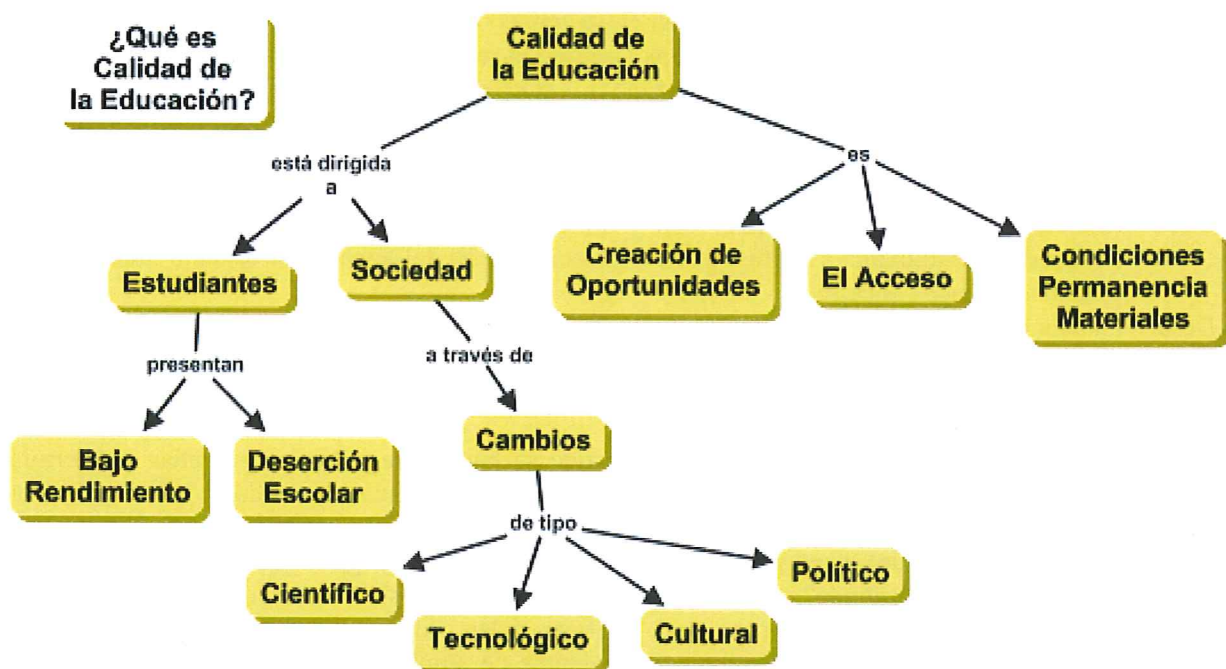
¿Qué es Calidad de la Educación?

Calidad de la Educación

está dirigida a

es

Estudiantes

Sociedad

Creación de Oportunidades

El Acceso

Condiciones Permanencia Materiales

presentan

a través de

Bajo Rendimiento

Deserción Escolar

Cambios

de tipo

Científico

Tecnológico

Cultural

Político